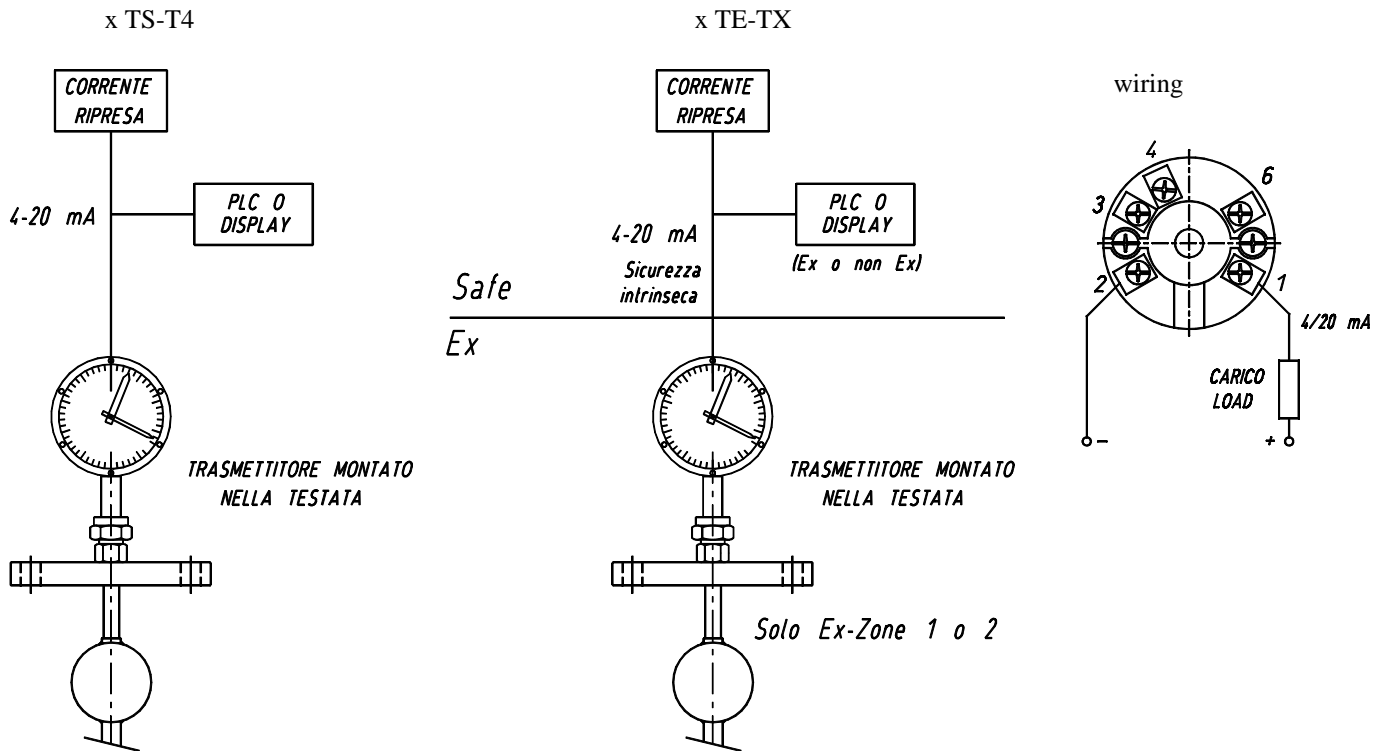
x TS-T4

CORRENTE RIPRESA

4-20 mA

PLC O DISPLAY

TRASMETTITORE MONTATO NELLA TESTATA

x TE-TX

CORRENTE RIPRESA

PLC O DISPLAY

4-20 mA

Sicurezza intrinseca

(Ex o non Ex)

Safe

Ex

TRASMETTITORE MONTATO NELLA TESTATA

Solo Ex-Zone 1 o 2

wiring

4

6

3

2

1

4/20 mA

CARICO LOAD

-

+